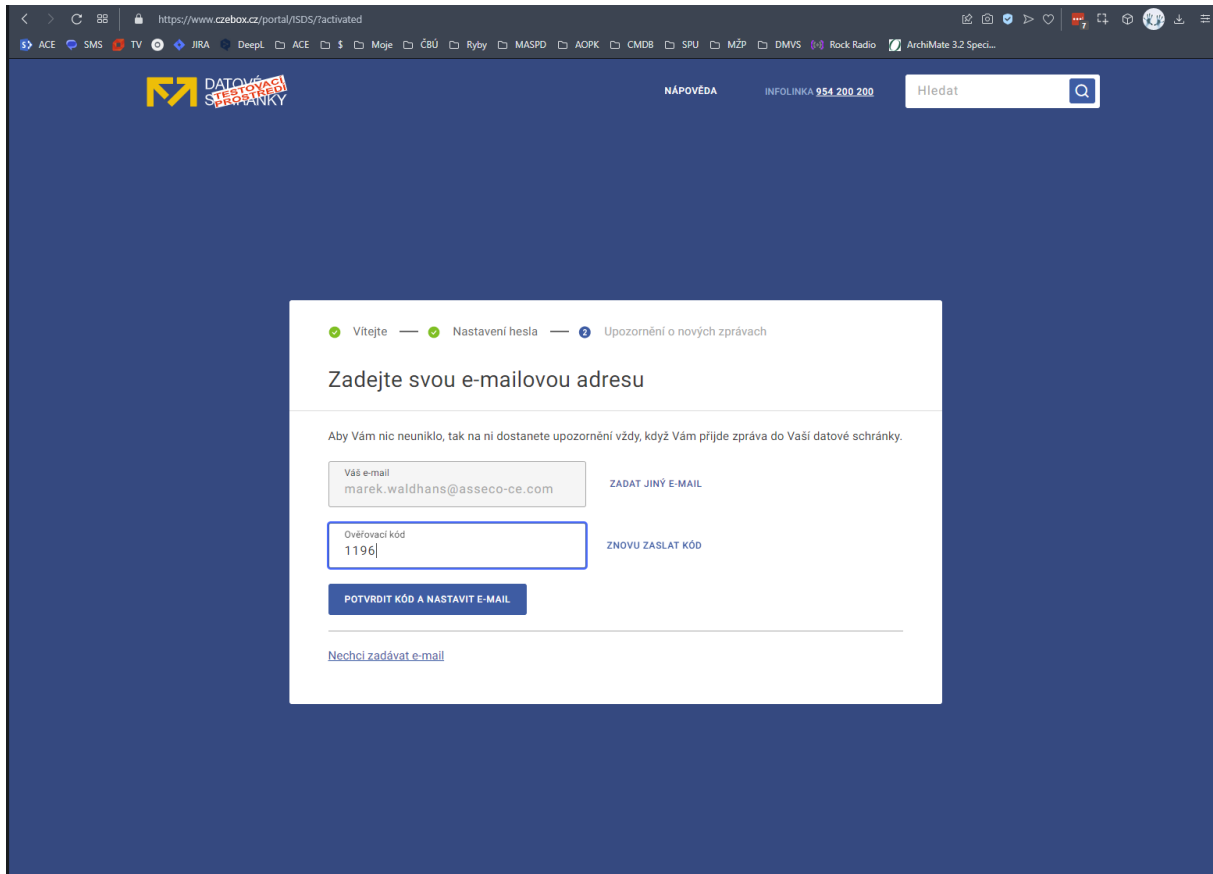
https://www.czebox.cz/portal/ISDS/?activated

ACE SMS TV JIRA DeepL ACE $ Moje ČBÚ Ryby MASPD AOPK CMDB SPU MŽP DMVS Rock Radio ArchiMate 3.2 Speci...

DATOVÉ SCHRÁNKY TESTOVACÍ PROSTŘEDÍ

NÁPOVĚDA INFOLINKA 954 200 200

Hledat

Vítejte — Nastavení hesla — 2 Upozornění o nových zprávach

Zadejte svou e-mailovou adresu

Aby Vám nic neuniklo, tak na ni dostanete upozornění vždy, když Vám přijde zpráva do Vaší datové schránky.

Váš e-mail
marek.waldhans@asseco-ce.com

ZADAT JINÝ E-MAIL

Ověřovací kód
1196

ZNOVU ZASLAT KÓD

POTVRDIT KÓD A NASTAVIT E-MAIL

Nechci zadávat e-mail